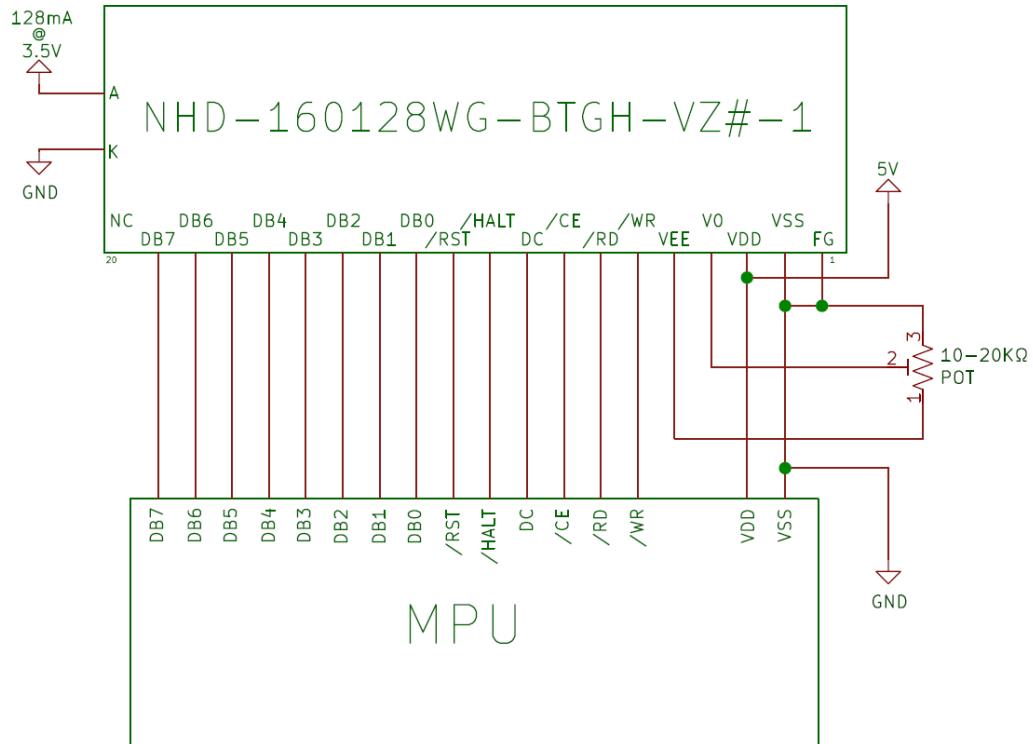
128mA
@
3.5V

A

NHD-160128WG-BTGH-VZ#-1

K

GND

5V

NC DB6 DB4 DB2 DB0 /HALT /CE /WR V0 VSS
DB7 DB5 DB3 DB1 /RST DC /RD VEE VDD FG

20

1

3
2
1

10-20KΩ
POT

DB7 DB6 DB5 DB4 DB3 DB2 DB1 DB0 /RST /HALT DC /CE /RD /WR VDD VSS

GND

MPU